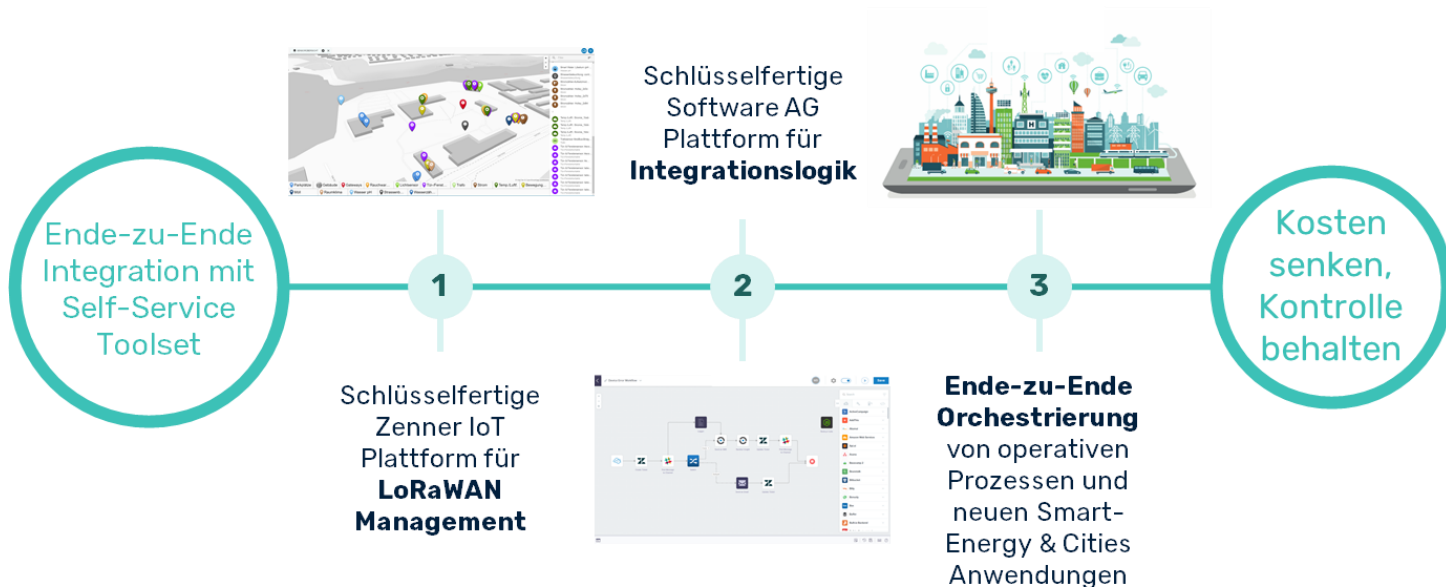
Ende-zu-Ende Integration mit Self-Service Toolset

Schlüsselfertige Software AG Plattform für **Integrationslogik**

Kosten senken, Kontrolle behalten

1

2

3

Schlüsselfertige Zenner IoT Plattform für **LoRaWAN Management**

**Ende-zu-Ende Orchestrierung** von operativen Prozessen und neuen Smart-Energy & Cities Anwendungen